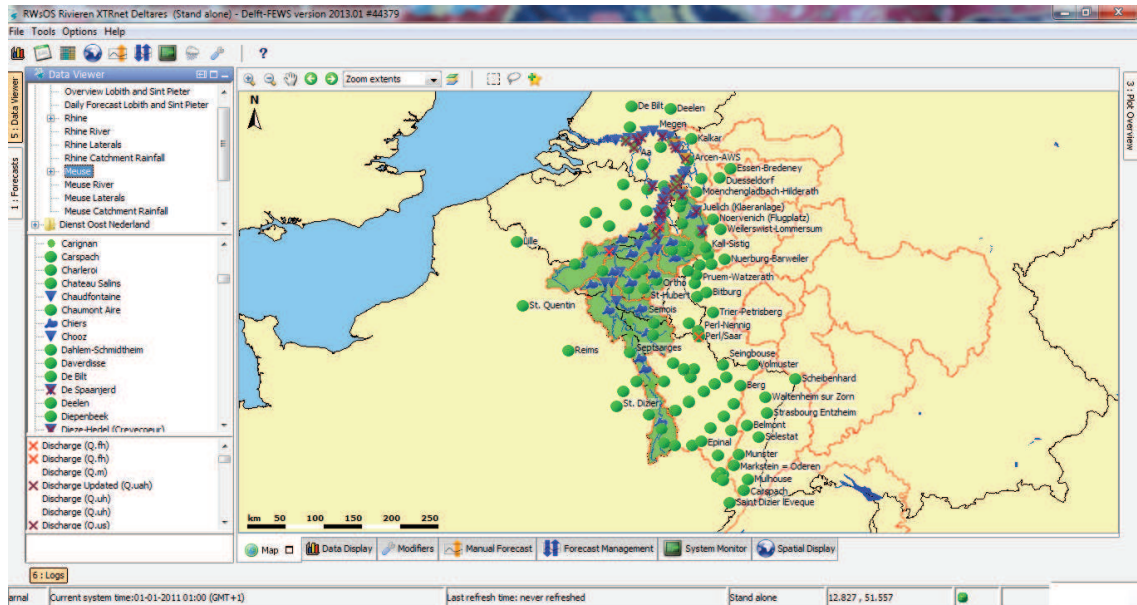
RWsOS Rivieren XTRnet Deltares (Stand alone) - Delft-FEWS version 2013.01 #44379

File Tools Options Help

?

5: Data Viewer

1 : Forecasts

Data Viewer

Overview Lobith and Sint Pieter
Daily Forecast Lobith and Sint Pieter
Rhine
Rhine River
Rhine Laterals
Rhine Catchment Rainfall
Meuse
Meuse River
Meuse Laterals
Meuse Catchment Rainfall
Dienst Oost Nederland

Carignan
Carspach
Charleroi
Chateau Salins
Chaudfontaine
Chaumont Aire
Chiers
Chooz
Dahlem-Schmidtheim
Daverdisse
De Bilt
De Spaanjerd
Deelen
Diepenbeek
Dieze-Hedel (Crevecoeur)

Discharge (Q.fh)
Discharge (Q.fh)
Discharge (Q.m)
Discharge Updated (Q.uah)
Discharge (Q.uh)
Discharge (Q.uh)
Discharge (Q.us)

Zoom extents

3 : Plot Overview

N

De Bilt
Deelen
Megen
Kalkar
Aa
Arcen-AWS
Essen-Bredeney
Duesseldorf
Moenchengladbach-Hilderath
Juelich (Klaeranlage)
Noervenich (Flugplatz)
Weilerswist-Lommersum
Lille
Kall-Sistig
Nuerburg-Barweiler
Pruem-Watzerath
Ortho
St-Hubert
Bitburg
St. Quentin
Semois
Trier-Petrisberg
Perl-Nennig
Perl/Saar
Reims
Septsarges
Seingbouse
Volmunster
Scheibenhard
Berg
St. Dizier
Waltenheim sur Zorn
Strasbourg Entzheim
Belmont
Selestat
Epinal
Munster
Markstein - Oderen
Mulhouse
Carspach
Saint Dizier L'Eveque

km 50 100 150 200 250

Map
Data Display
Modifiers
Manual Forecast
Forecast Management
System Monitor
Spatial Display

6 : Logs

arnal
Current system time:01-01-2011 01:00 (GMT+1)
Last refresh time: never refreshed
Stand alone
12.827 , 51.557